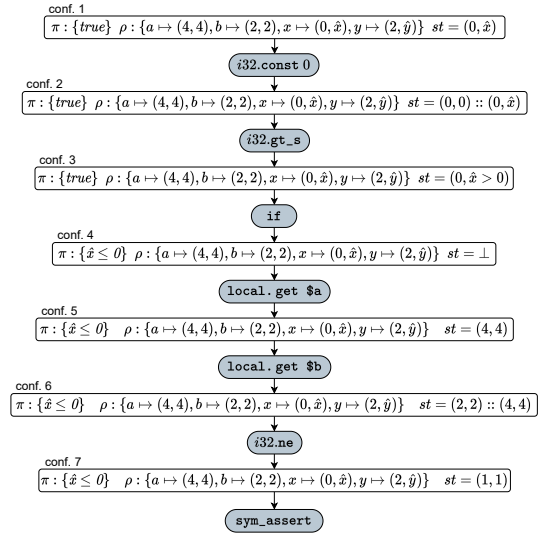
conf. 1
$\pi : \{true\}$ $\rho : \{a \mapsto (4,4), b \mapsto (2,2), x \mapsto (0,\hat{x}), y \mapsto (2,\hat{y})\}$ $st = (0,\hat{x})$

$i32$.const 0

conf. 2
$\pi : \{true\}$ $\rho : \{a \mapsto (4,4), b \mapsto (2,2), x \mapsto (0,\hat{x}), y \mapsto (2,\hat{y})\}$ $st = (0,0) :: (0,\hat{x})$

$i32$.gt_s

conf. 3
$\pi : \{true\}$ $\rho : \{a \mapsto (4,4), b \mapsto (2,2), x \mapsto (0,\hat{x}), y \mapsto (2,\hat{y})\}$ $st = (0,\hat{x} > 0)$

if

conf. 4
$\pi : \{\hat{x} \leq 0\}$ $\rho : \{a \mapsto (4,4), b \mapsto (2,2), x \mapsto (0,\hat{x}), y \mapsto (2,\hat{y})\}$ $st = \bot$

local. get $a

conf. 5
$\pi : \{\hat{x} \leq 0\}$ $\rho : \{a \mapsto (4,4), b \mapsto (2,2), x \mapsto (0,\hat{x}), y \mapsto (2,\hat{y})\}$ $st = (4,4)$

local. get $b

conf. 6
$\pi : \{\hat{x} \leq 0\}$ $\rho : \{a \mapsto (4,4), b \mapsto (2,2), x \mapsto (0,\hat{x}), y \mapsto (2,\hat{y})\}$ $st = (2,2) :: (4,4)$

$i32$.ne

conf. 7
$\pi : \{\hat{x} \leq 0\}$ $\rho : \{a \mapsto (4,4), b \mapsto (2,2), x \mapsto (0,\hat{x}), y \mapsto (2,\hat{y})\}$ $st = (1,1)$

sym_assert